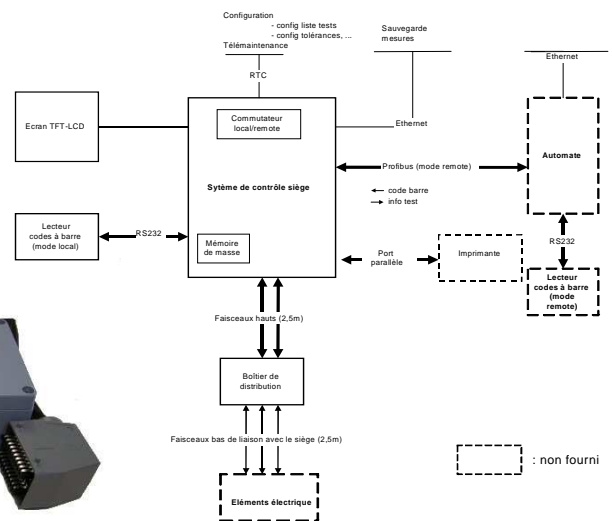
Configuration
- config liste tests
- config tolérances, ...
Télémaintenance

RTC

Sauvegarde mesures

Ethernet

Ecran TFT-LCD

Commutateur local/remote

Ethernet

Sytème de contrôle siège

Profibus (mode remote)

Automate

← code barre
→ info test

Lecteur codes à barre (mode local)

RS232

Mémoire de masse

Port parallèle

Imprimante

RS232

Lecteur codes à barre (mode remote)

Faisceaux hauts (2,5m)

Boîtier de distribution

Faisceaux bas de liaison avec le siège (2,5m)

: non fourni

Eléments électrique